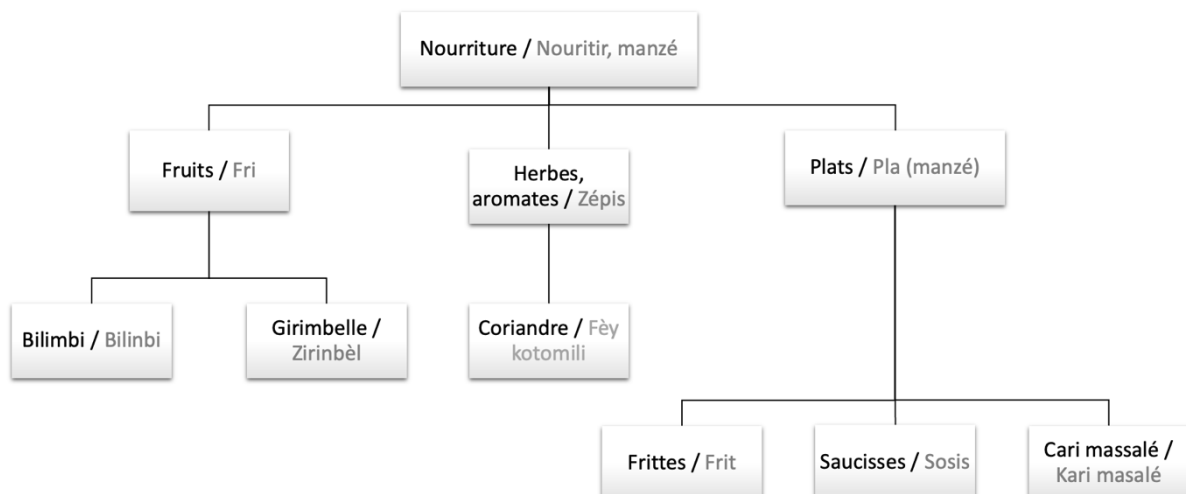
Nourriture / Nouritir, manzé

Fruits / Fri

Herbes, aromates / Zépis

Plats / Pla (manzé)

Bilimbi / Bilinbi

Girimbelle / Zirinbèl

Coriandre / Fèy kotomili

Frittes / Frit

Saucisses / Sosis

Cari massalé / Kari masalé